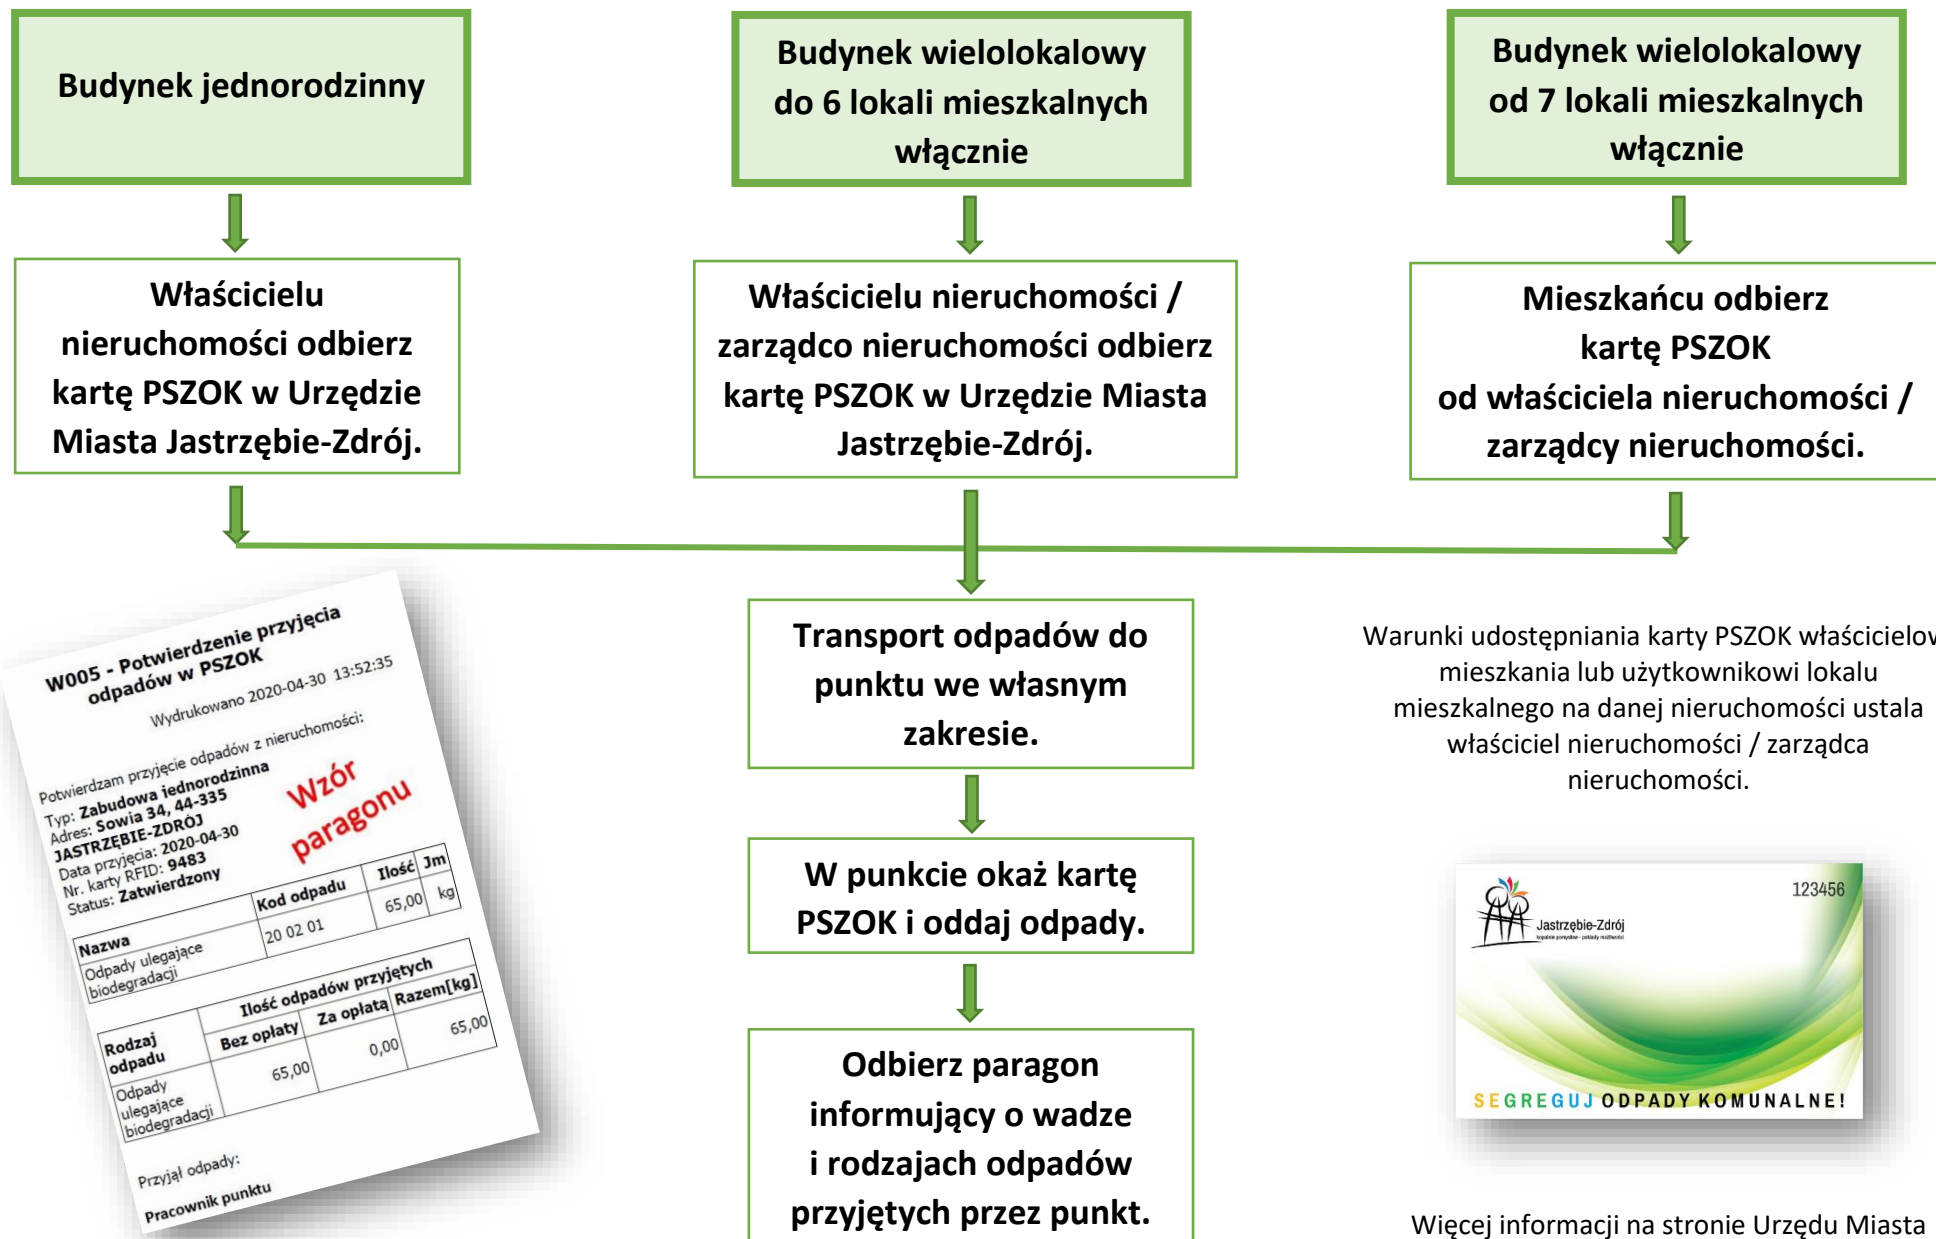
Budynek jednorodzinny

Budynek wielolokalowy do 6 lokali mieszkalnych włącznie

Budynek wielolokalowy od 7 lokali mieszkalnych włącznie

Właścicielu nieruchomości odbierz kartę PSZOK w Urzędzie Miasta Jastrzębie-Zdrój.

Właścicielu nieruchomości / zarządco nieruchomości odbierz kartę PSZOK w Urzędzie Miasta Jastrzębie-Zdrój.

Mieszkańcu odbierz kartę PSZOK od właściciela nieruchomości / zarządcy nieruchomości.

W005 - Potwierdzenie przyjęcia odpadów w PSZOK

Wydrukowano 2020-04-30 13:52:35

Potwierdzam przyjęcie odpadów z nieruchomości:
Typ: Zabudowa jednorodzinna
Adres: Sowia 34, 44-335 JASTRZĘBIE-ZDRÓJ
Data przyjęcia: 2020-04-30
Nr. karty RFID: 9483
Status: Zatwierdzony

Wzór paragonu

| Nazwa | Kod odpadu | Ilość | Jm |
|---|---|---|---|
| Odpady ulegające biodegradacji | 20 02 01 | 65,00 | kg |

| Rodzaj odpadu | Ilość odpadów przyjętych Bez opłaty | Za opłatą | Razem[kg] |
|---|---|---|---|
| Odpady ulegające biodegradacji | 65,00 | 0,00 | 65,00 |

Przyjął odpady:
Pracownik punktu

Transport odpadów do punktu we własnym zakresie.

W punkcie okaż kartę PSZOK i oddaj odpady.

Odbierz paragon informujący o wadze i rodzajach odpadów przyjętych przez punkt.

Warunki udostępniania karty PSZOK właścicielow mieszkania lub użytkownikowi lokalu mieszkalnego na danej nieruchomości ustala właściciel nieruchomości / zarządca nieruchomości.

123456
Jastrzębie-Zdrój
SEGREGUJ ODPADY KOMUNALNE!

Więcej informacji na stronie Urzędu Miasta